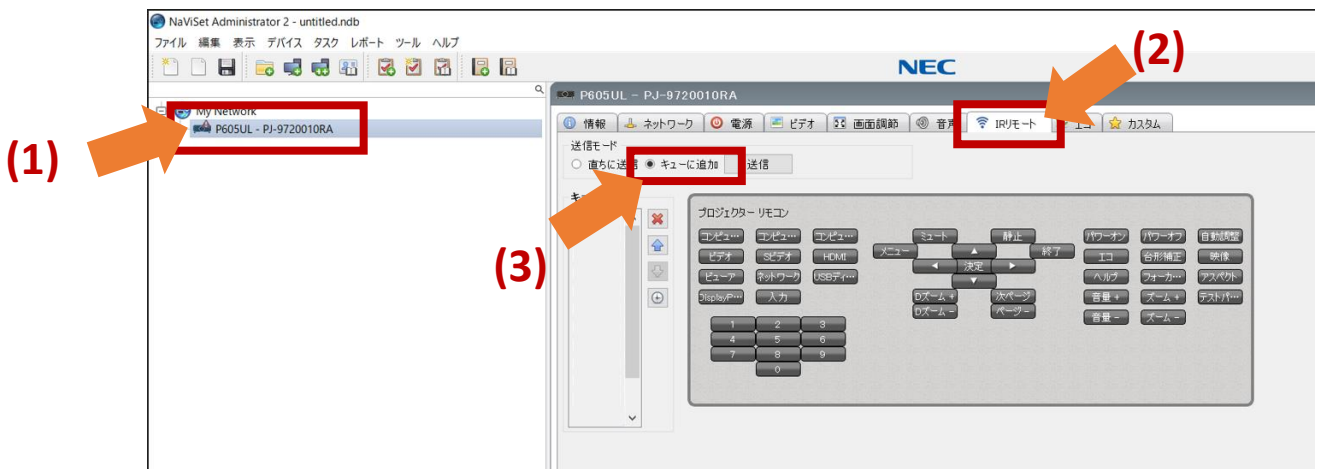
NaViSet Administrator 2 - untitled.ndb

ファイル 編集 表示 デバイス タスク レポート ツール ヘルプ

NEC

(1)

My Network

P605UL - PJ-9720010RA

P605UL - PJ-9720010RA

情報 ネットワーク 電源 ビデオ 画面調節 音声 IRリモート エコ カスタム

(2)

送信モード

直ちに送信 キューに追加 送信

(3)

キ

プロジェクター リモコン

コンピュ… コンピュ… コンピュ…

ビデオ Sビデオ HDMI

ビューア ネットワーク USBディ…

DisplayP… 入力

メニュー ミュート 静止 終了

決定

Dズーム + 次ページ

Dズーム − ページ−

パワーオン パワーオフ 自動調整

エコ 台形補正 映像

ヘルプ フォーカ… アスペクト

音量 + ズーム + テストパ…

音量 − ズーム −

1 2 3

4 5 6

7 8 9

0